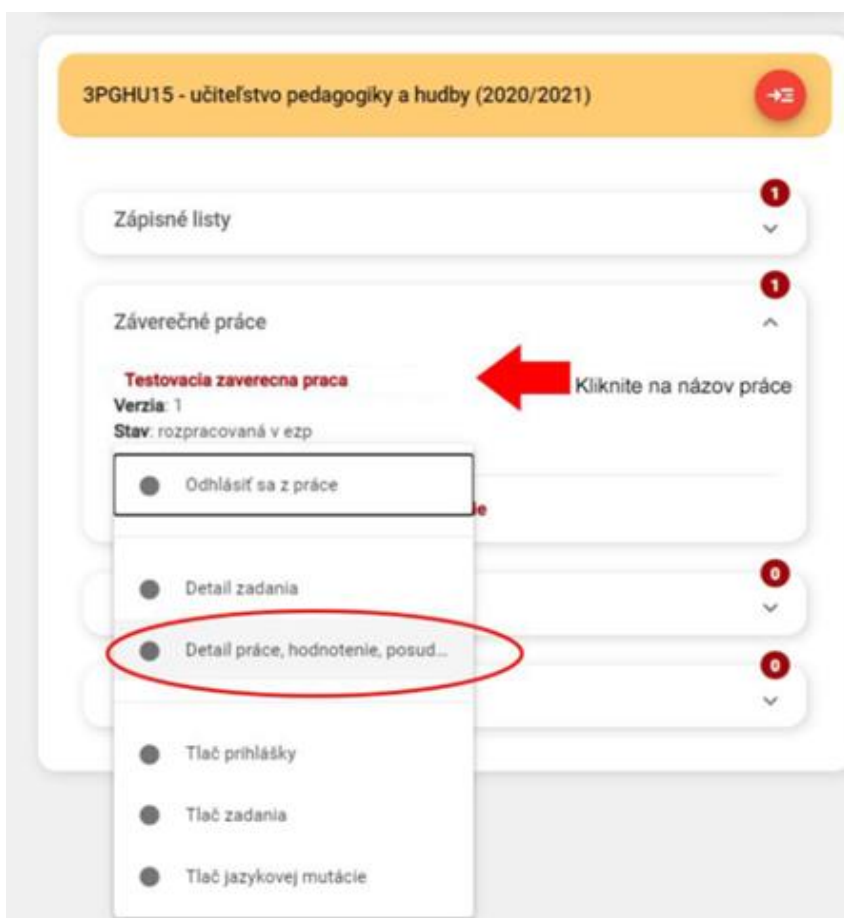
3PGHU15 - učiteľstvo pedagogiky a hudby (2020/2021)

Zápisné listy

1

Záverečné práce

1

Testovacia zaverecna praca

Kliknite na názov práce

Verzia: 1

Stav: rozpracovaná v ezp

Odhlásiť sa z práce

Detail zadania

Detail práce, hodnotenie, posud...

Tlač prihlášky

Tlač zadania

Tlač jazykovej mutácie

0

0